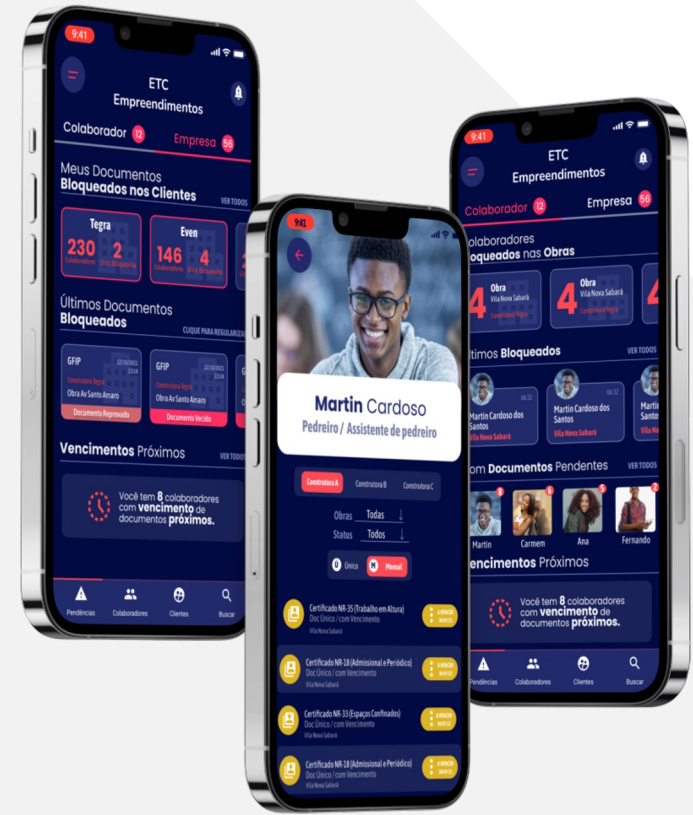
9:41

ETC Empreendimentos

Colaborador 12 Empresa 56

Meus Documentos Bloqueados nos Clientes VER TODOS

Tegra 230 Colaboradores 2 Docs Bloqueados

Even 146 Colaboradores 4 Docs Bloqueados

Últimos Documentos Bloqueados CLIQUE PARA REGULARIZAR

GFIP 10/10/2021 13:14 Construtora Tegra Obra Av Santo Amaro Documento Reprovado

GFIP 10/10/2021 13:14 Construtora Tegra Obra Av Santo Amaro Documento Vencido

Vencimentos Próximos VER TODOS

Você tem 8 colaboradores com vencimento de documentos próximos.

Pendências Colaboradores Clientes Buscar

9:41

Martin Cardoso

Pedreiro / Assistente de pedreiro

Construtora A Construtora B Construtora C

Obras Todos

Status Todos

Único Mensal

Certificado NR-35 (Trabalho em Altura) Doc Único / com Vencimento Vila Nova Sabará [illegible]

Certificado NR-18 (Admissional e Periódico) Doc Único / com Vencimento Vila Nova Sabará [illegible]

Certificado NR-33 (Espaços Confinados) Doc Único / com Vencimento Vila Nova Sabará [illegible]

Certificado NR-18 (Admissional e Periódico) Doc Único / com Vencimento Vila Nova Sabará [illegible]

9:41

ETC Empreendimentos

Colaborador 12 Empresa 56

Colaboradores Bloqueados nas Obras

4 Obra Vila Nova Sabará

4 Obra Vila Nova Sabará Construtora Tegra

Últimos Bloqueados VER TODOS

Martin Cardoso dos Santos Vila Nova Sabará 06:32

Martin Cardoso dos Santos Vila Nova Sabará 06:32

Com Documentos Pendentes VER TODOS

Martin 8 Carmem 6 Ana 5 Fernando 2

Vencimentos Próximos

Você tem 8 colaboradores com vencimento de documentos próximos.

Pendências Colaboradores Clientes Buscar